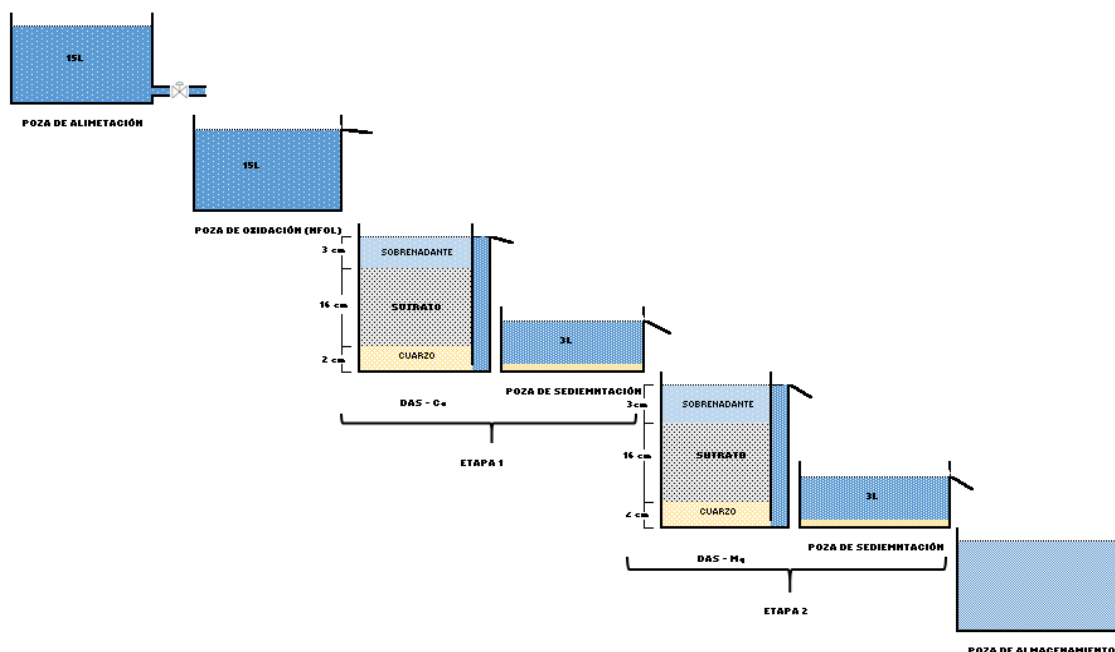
15L

POZA DE ALIMETACIÓN

15L

POZA DE OXIDACIÓN (MFOL)

3 cm
SOBRENADANTE
16 cm
SUTRATO
2 cm
CUARZO

3L

DAS - Ca

POZA DE SEDIEMNTACIÓN

ETAPA 1

3 cm
SOBRENADANTE
16 cm
SUTRATO
2 cm
CUARZO

3L

DAS - Mg

POZA DE SEDIEMNTACIÓN

ETAPA 2

POZA DE ALMACENAMIENTO